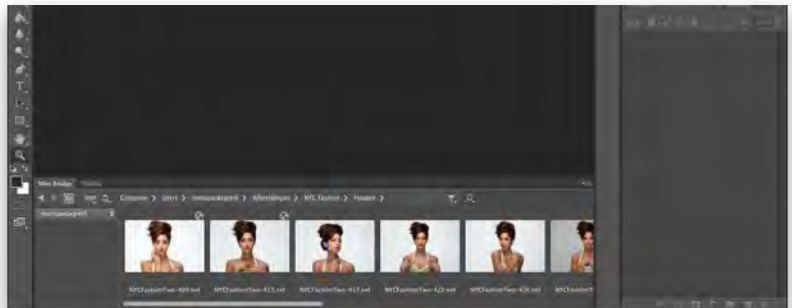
Mini Bridge Tidslin

Computer > Users > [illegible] > Afbeeldingen > NYC Fashion > Headers >

NYCFashionTwo-409.nef NYCFashionTwo-413.nef NYCFashionTwo-417.nef NYCFashionTwo-422.nef NYCFashionTwo-426.nef NYCFashionT